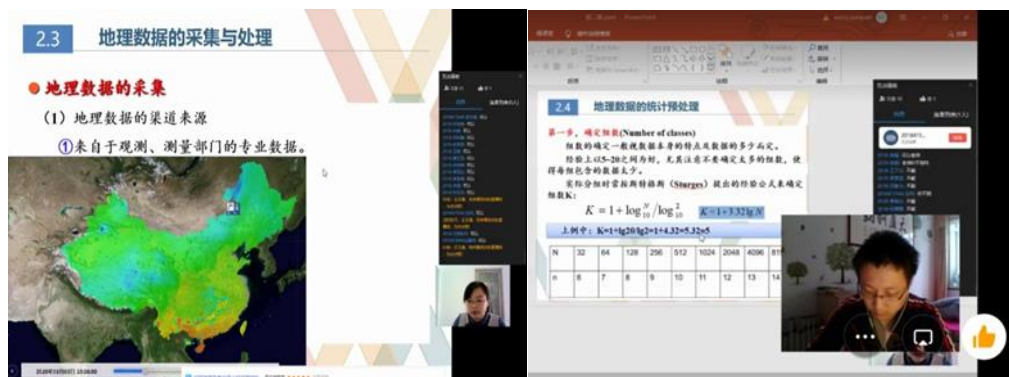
2.3 地理数据的采集与处理

地理数据的采集

（1）地理数据的渠道来源

①来自于观测、测量部门的专业数据。

2.4 地理数据的统计预处理

第一步，确定组数(Number of classes)

组数的确定一般视数据本身的特点及数据的多少而定。

经验上以5~20之间为好，尤其注意不要确定太多的组数，使得每组包含的数据太少。

实际分组时常按斯特格斯(Sturges)提出的经验公式来确定组数K：

$K = 1 + \log_{10}^{N} / \log_{10}^{2}$ $K = 1 + 3.32\lg N$

上例中：K=1+lg20/lg2=1+4.32=5.32≈5

| N | 32 | 64 | 128 | 256 | 512 | 1024 | 2048 | 4096 | 81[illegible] |
|---|---|---|---|---|---|---|---|---|---|
| n | 6 | 7 | 8 | 9 | 10 | 11 | 12 | 13 | 14 |